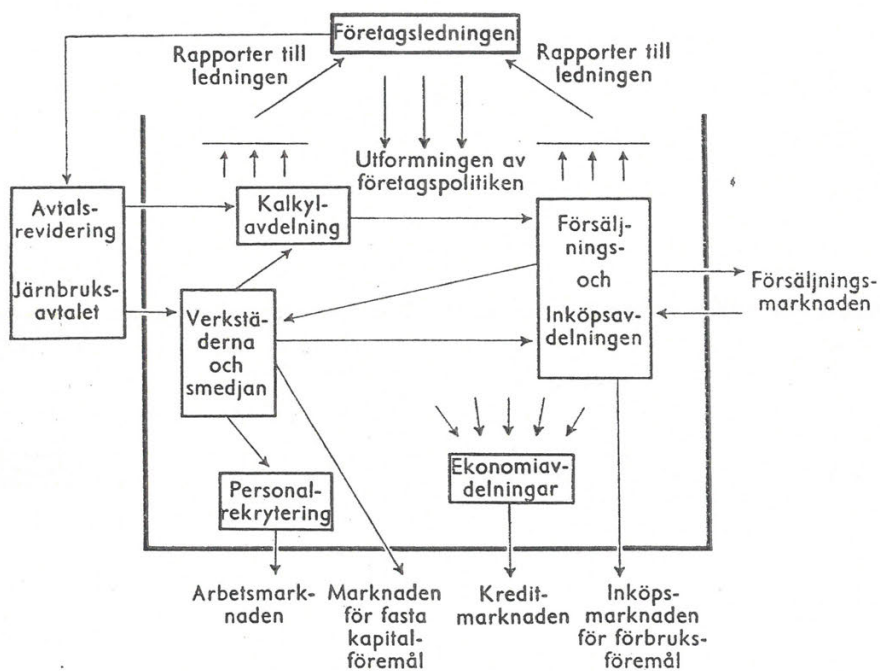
Företagsledningen

Rapporter till ledningen

Rapporter till ledningen

Utformningen av företagspolitiken

Avtalsrevidering

Järnbruksavtalet

Kalkylavdelning

Försäljningsoch Inköpsavdelningen

Försäljningsmarknaden

Verkstäderna och smedjan

Ekonomiavdelningar

Personalrekrytering

Arbetsmarknaden

Marknaden för fasta kapitalföremål

Kreditmarknaden

Inköpsmarknaden för förbruksföremål